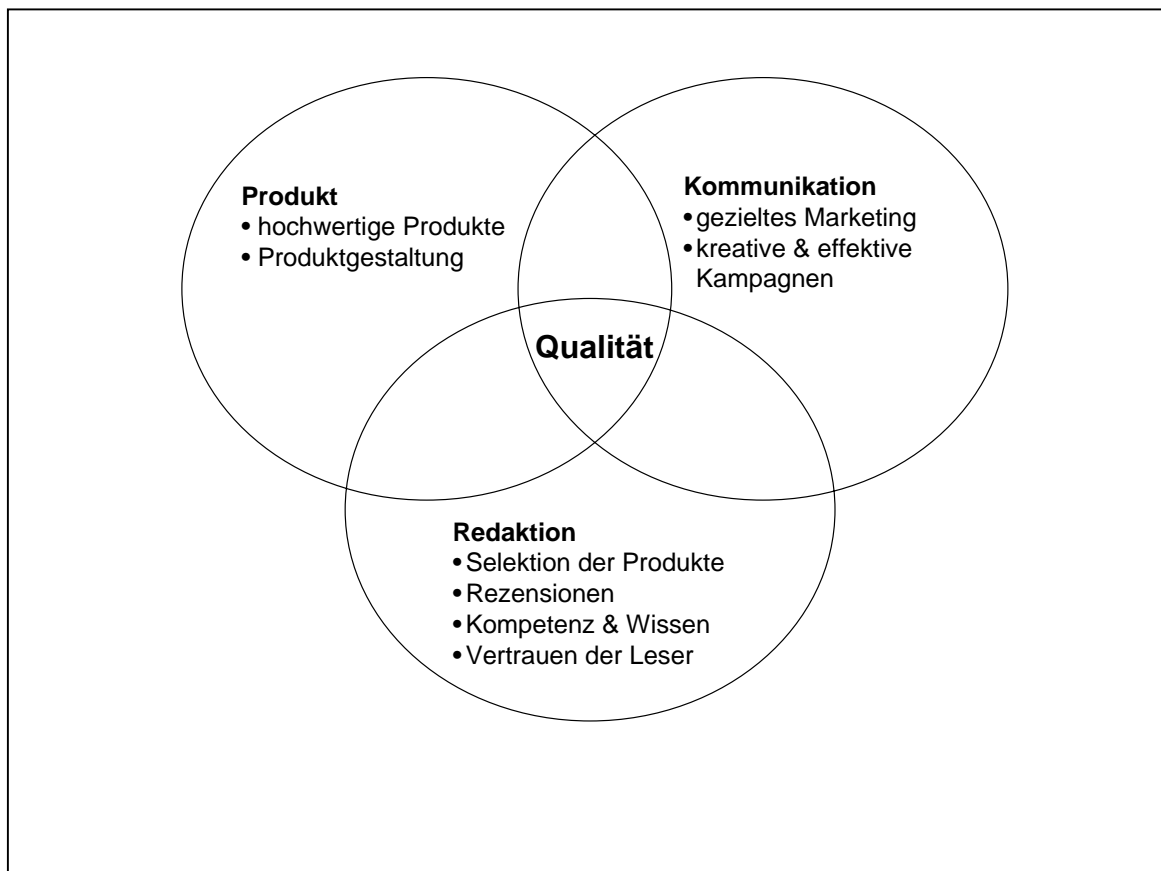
Produkt
• hochwertige Produkte
• Produktgestaltung

Kommunikation
• gezieltes Marketing
• kreative & effektive Kampagnen

Qualität

Redaktion
• Selektion der Produkte
• Rezensionen
• Kompetenz & Wissen
• Vertrauen der Leser